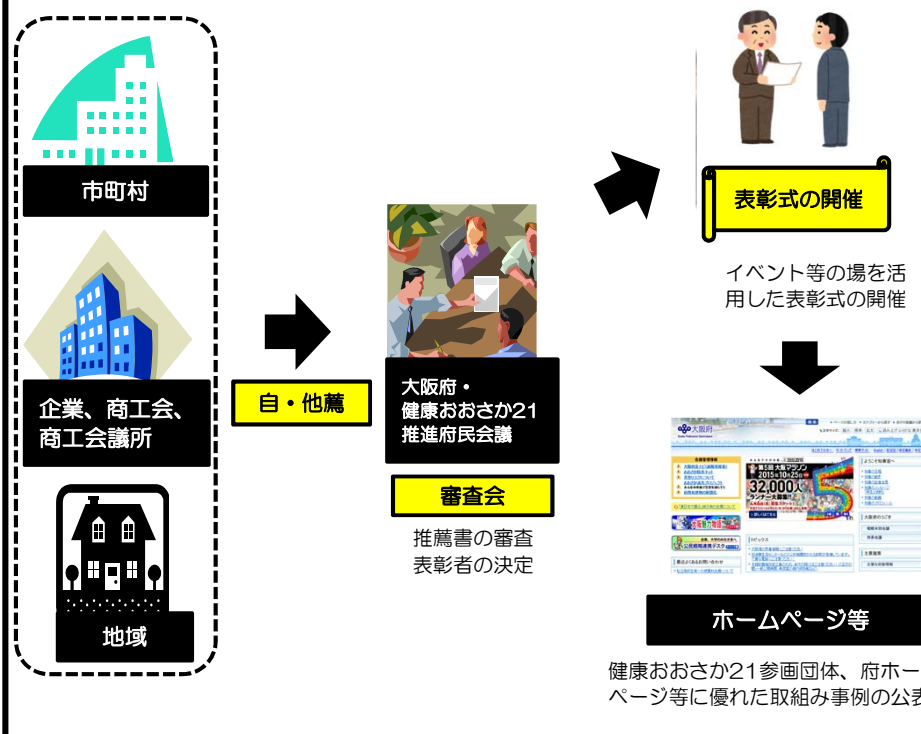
市町村

企業、商工会、商工会議所

地域

自・他薦

大阪府・健康おおさか21推進府民会議

審査会

推薦書の審査
表彰者の決定

表彰式の開催

イベント等の場を活用した表彰式の開催

大阪府

第5回 大阪マラソン
2015年10月25日
32,000人

ホームページ等

健康おおさか21参画団体、府ホー
ページ等に優れた取組み事例の公表